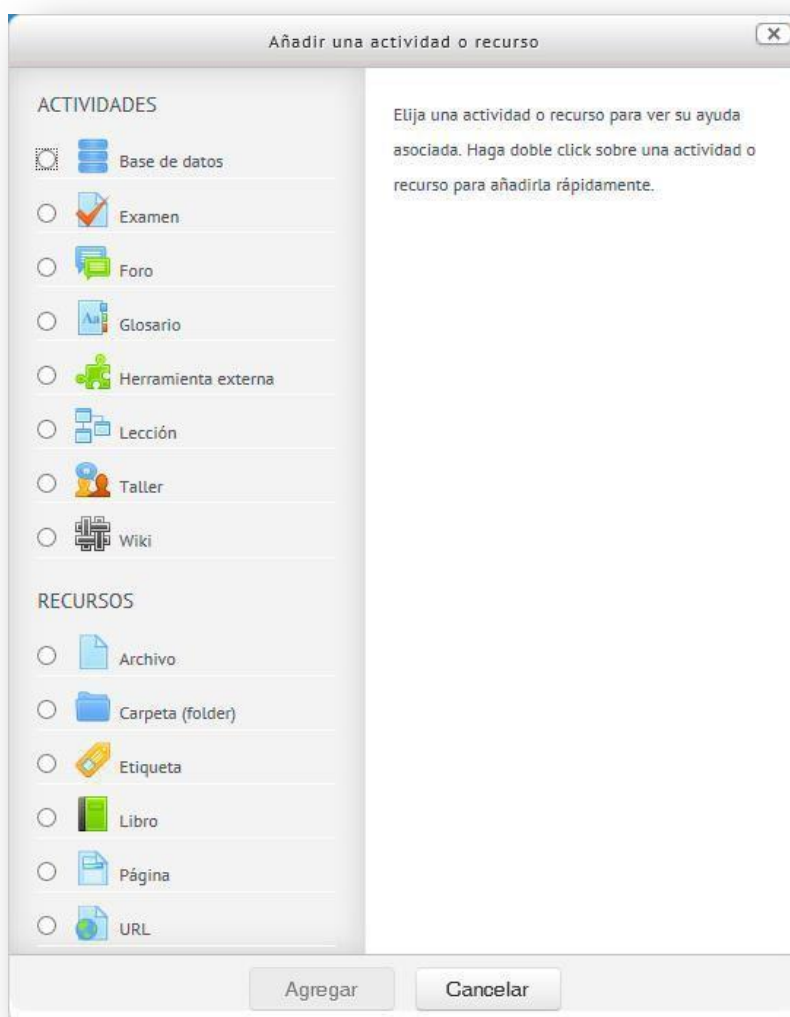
Añadir una actividad o recurso

ACTIVIDADES

Base de datos

Examen

Foro

Glosario

Herramienta externa

Lección

Taller

Wiki

RECURSOS

Archivo

Carpeta (folder)

Etiqueta

Libro

Página

URL

Elija una actividad o recurso para ver su ayuda asociada. Haga doble click sobre una actividad o recurso para añadirla rápidamente.

Agregar

Cancelar